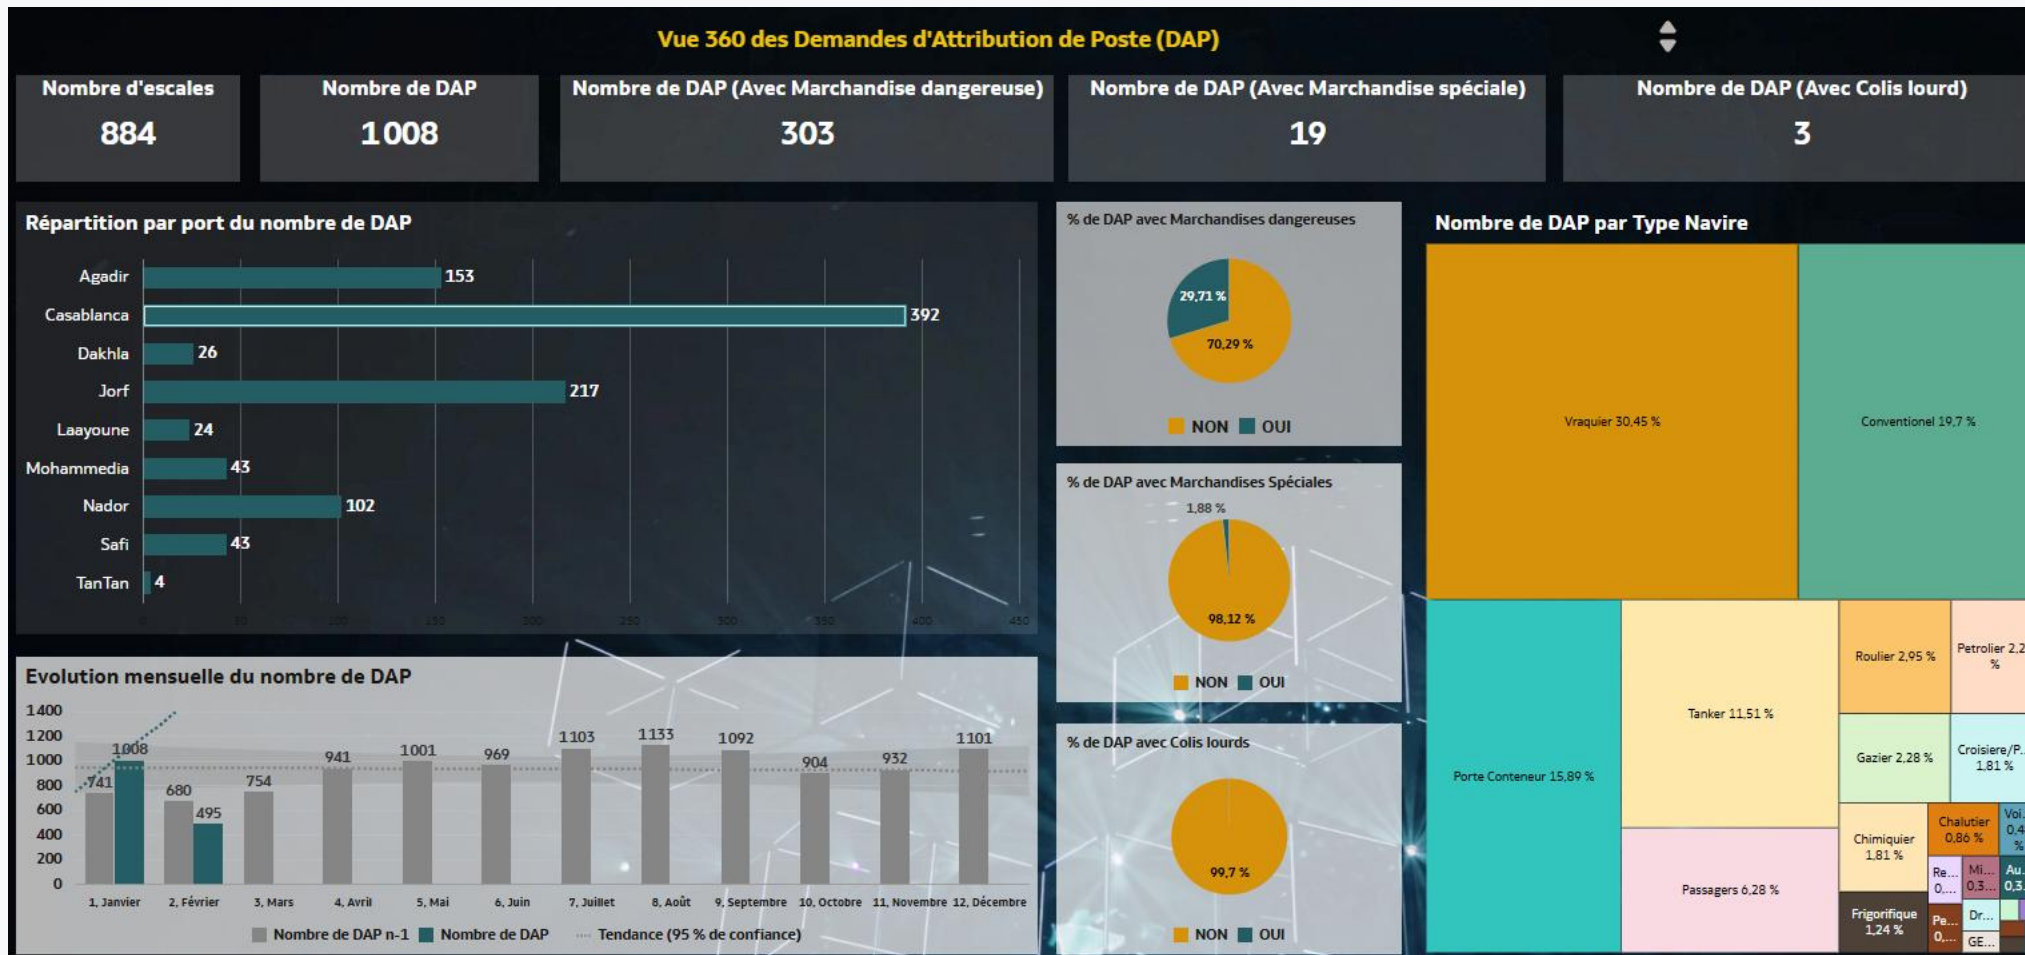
Vue 360 des Demandes d'Attribution de Poste (DAP)

Nombre d'escales
884

Nombre de DAP
1008

Nombre de DAP (Avec Marchandise dangereuse)
303

Nombre de DAP (Avec Marchandise spéciale)
19

Nombre de DAP (Avec Colis lourd)
3

Répartition par port du nombre de DAP

| Port | Nombre |
|---|---|
| Agadir | 153 |
| Casablanca | 392 |
| Dakhla | 26 |
| Jorf | 217 |
| Laayoune | 24 |
| Mohammedia | 43 |
| Nador | 102 |
| Safi | 43 |
| TanTan | 4 |

0 50 100 150 200 250 300 350 400 450

% de DAP avec Marchandises dangereuses
29,71 %
70,29 %
NON OUI

% de DAP avec Marchandises Spéciales
1,88 %
98,12 %
NON OUI

% de DAP avec Colis lourds
99,7 %
NON OUI

Nombre de DAP par Type Navire
Vraquier 30,45 %
Conventionel 19,7 %
Porte Conteneur 15,89 %
Tanker 11,51 %
Roulier 2,95 %
Petrolier 2,2 %
Gazier 2,28 %
Croisiere/P... 1,81 %
Passagers 6,28 %
Chimiquier 1,81 %
Chalutier 0,86 %
Voi... 0,4 %
Re... 0,...
Mi... 0,3...
Au... 0,3...
Frigorifique 1,24 %
Pe... 0,...
Dr...
GE...

Evolution mensuelle du nombre de DAP
1400 1200 1000 800 600 400 200 0

| Mois | Nombre de DAP n-1 | Nombre de DAP |
|---|---|---|
| 1. Janvier | 741 | 1008 |
| 2. Février | 680 | 495 |
| 3. Mars | 754 | |
| 4. Avril | 941 | |
| 5. Mai | 1001 | |
| 6. Juin | 969 | |
| 7. Juillet | 1103 | |
| 8. Août | 1133 | |
| 9. Septembre | 1092 | |
| 10. Octobre | 904 | |
| 11. Novembre | 932 | |
| 12. Décembre | 1101 | |

Nombre de DAP n-1 Nombre de DAP Tendance (95 % de confiance)